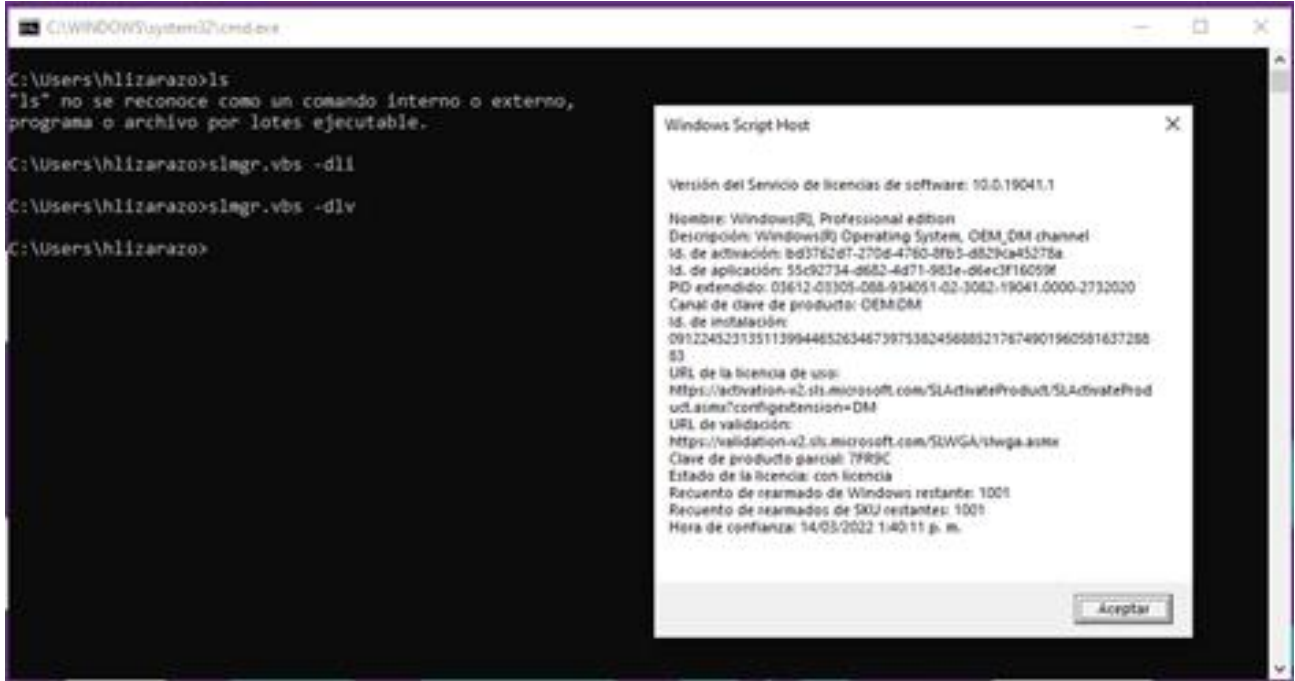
C:\WINDOWS\system32\cmd.exe

C:\Users\hlizarazo>ls
"ls" no se reconoce como un comando interno o externo,
programa o archivo por lotes ejecutable.

C:\Users\hlizarazo>slmgr.vbs -dli

C:\Users\hlizarazo>slmgr.vbs -dlv

C:\Users\hlizarazo>

Windows Script Host

Versión del Servicio de licencias de software: 10.0.19041.1

Nombre: Windows(R), Professional edition
Descripción: Windows(R) Operating System, OEM_DM channel
Id. de activación: bd3762d7-270d-4760-8fb3-d829ca45278a
Id. de aplicación: 55c92734-d682-4d71-983e-d6ec3f16059f
PID extendido: 03612-03305-088-934051-02-3082-19041.0000-2732020
Canal de clave de producto: OEM:DM
Id. de instalación:
0912245231351139944652634673975382456885217674901960581637288 83
URL de la licencia de uso:
https://activation-v2.sls.microsoft.com/SLActivateProduct/SLActivateProduct.asmx?configextension=DM
URL de validación:
https://validation-v2.sls.microsoft.com/SLWGA/slwga.asmx
Clave de producto parcial: 7FR9C
Estado de la licencia: con licencia
Recuento de rearmado de Windows restante: 1001
Recuento de rearmados de SKU restantes: 1001
Hora de confianza: 14/03/2022 1:40:11 p. m.

Aceptar